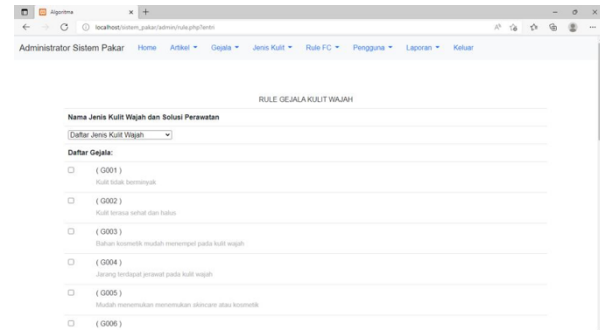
Algoritma × +

localhost/sistem_pakar/admin/rule.php?entri

Administrator Sistem Pakar Home Artikel ▾ Gejala ▾ Jenis Kulit ▾ Rule FC ▾ Pengguna ▾ Laporan ▾ Keluar

RULE GEJALA KULIT WAJAH

Nama Jenis Kulit Wajah dan Solusi Perawatan

Daftar Jenis Kulit Wajah

Daftar Gejala:

( G001 )
Kulit tidak berminyak

( G002 )
Kulit terasa sehat dan halus

( G003 )
Bahan kosmetik mudah menempel pada kulit wajah

( G004 )
Jarang terdapat jerawat pada kulit wajah

( G005 )
Mudah menemukan menemukan skincare atau kosmetik

( G006 )